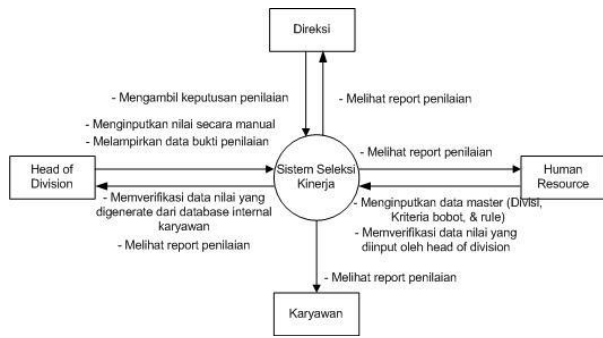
Direksi

- Mengambil keputusan penilaian

- Melihat report penilaian

- Menginputkan nilai secara manual
- Melampirkan data bukti penilaian

Head of Division

Sistem Seleksi Kinerja

- Melihat report penilaian

Human Resource

- Memverifikasi data nilai yang digenerate dari database internal karyawan
- Melihat report penilaian

- Menginputkan data master (Divisi, Kriteria bobot, & rule)
- Memverifikasi data nilai yang diinput oleh head of division

- Melihat report penilaian

Karyawan